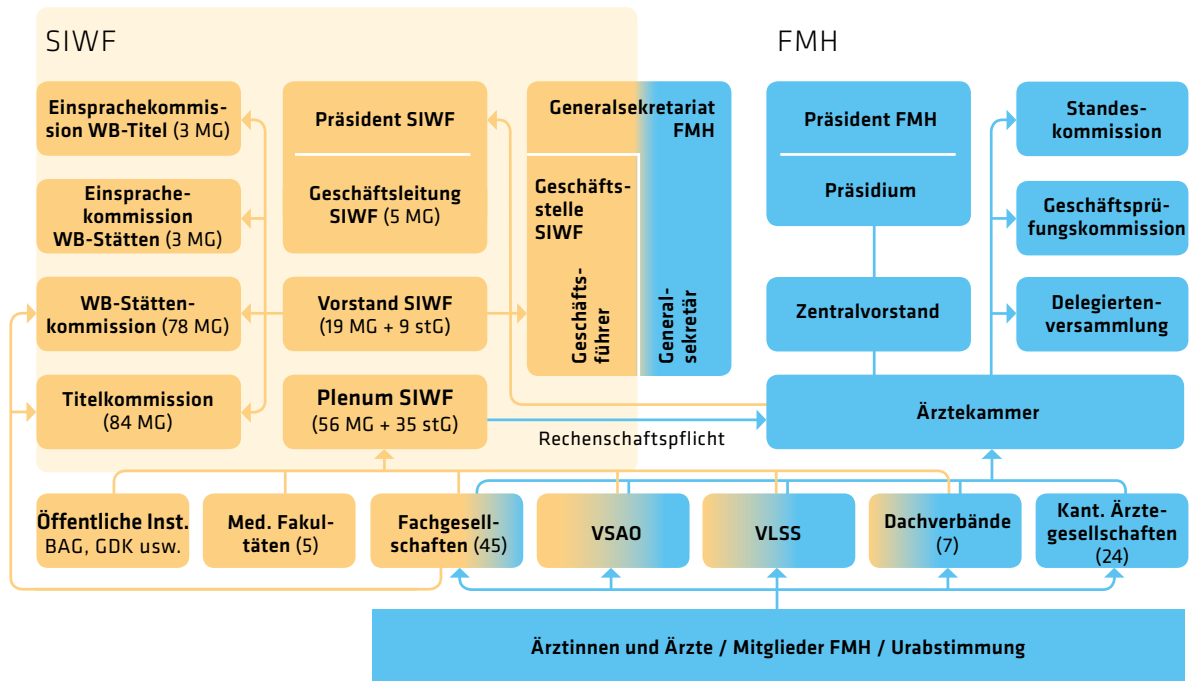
SIWF

FMH

Einsprachekommission WB-Titel (3 MG)

Einsprachekommission WB-Stätten (3 MG)

WB-Stättenkommission (78 MG)

Titelkommission (84 MG)

Präsident SIWF

Geschäftsleitung SIWF (5 MG)

Vorstand SIWF (19 MG + 9 stG)

Plenum SIWF (56 MG + 35 stG)

Generalsekretariat FMH

Geschäftsstelle SIWF

Geschäftsführer

Generalsekretär

Präsident FMH

Präsidium

Zentralvorstand

Ärztekammer

Standeskommission

Geschäftsprüfungskommission

Delegiertenversammlung

Rechenschaftspflicht

Öffentliche Inst. BAG, GDK usw.

Med. Fakultäten (5)

Fachgesellschaften (45)

VSAO

VLSS

Dachverbände (7)

Kant. Ärztegesellschaften (24)

Ärztinnen und Ärzte / Mitglieder FMH / Urabstimmung